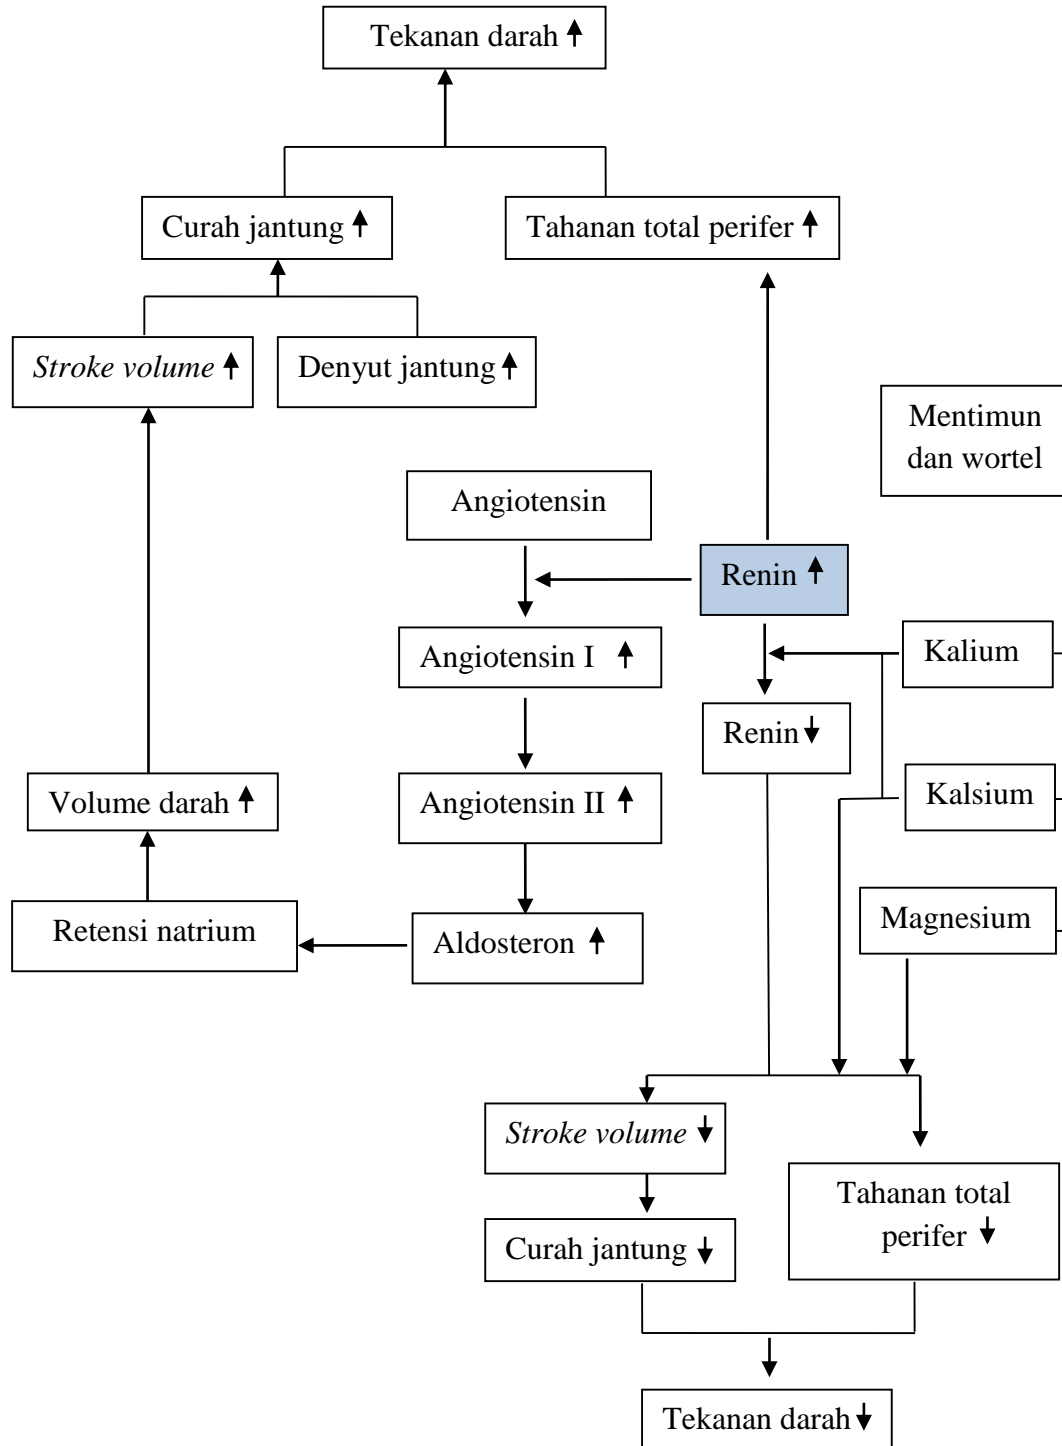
Tekanan darah ↑

Curah jantung ↑

Tahanan total perifer ↑

*Stroke volume* ↑

Denyut jantung ↑

Mentimun dan wortel

Angiotensin

Renin ↑

Angiotensin I ↑

Kalium

Renin ↓

Volume darah ↑

Angiotensin II ↑

Kalsium

Magnesium

Retensi natrium

Aldosteron ↑

*Stroke volume* ↓

Tahanan total perifer ↓

Curah jantung ↓

Tekanan darah ↓